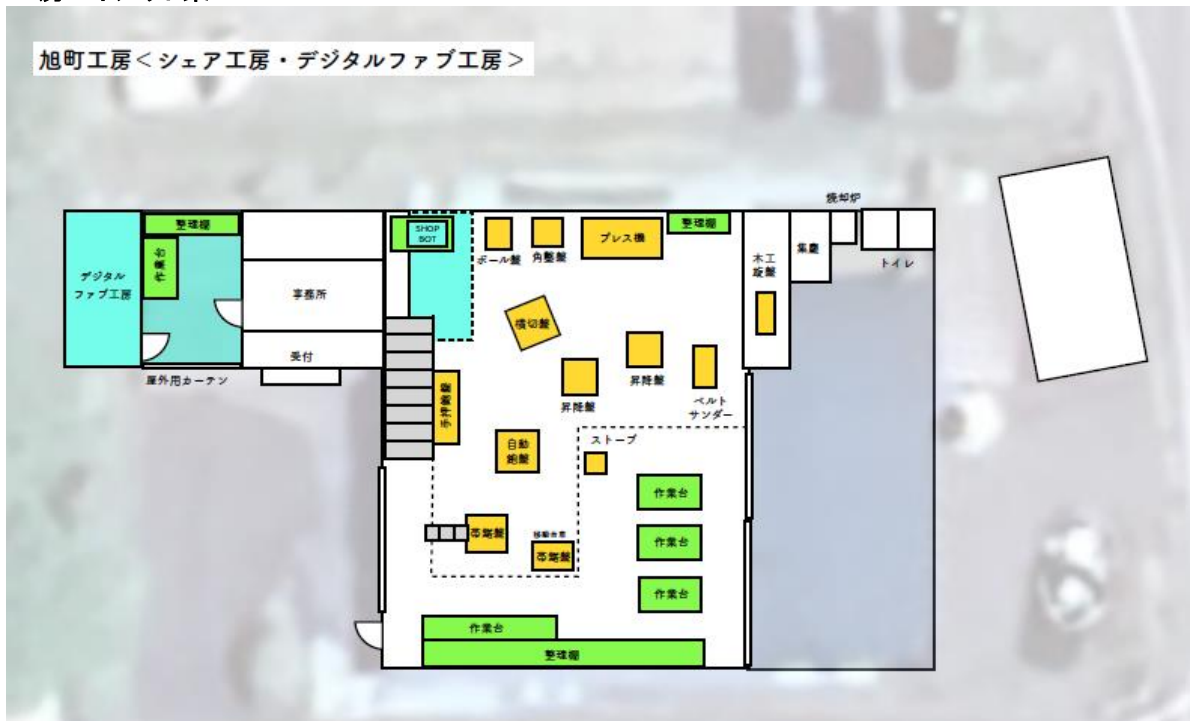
旭町工房＜シェア工房・デジタルファブ工房＞

整理棚
作業台
デジタルファブ工房
事務所
受付
屋外用カーテン
SHOP BOT
ボール盤
角鑿盤
プレス機
整理棚
焼却炉
木工旋盤
集塵
トイレ
横切盤
昇降盤
昇降盤
ベルトサンダー
手押鉋盤
自動鉋盤
ストーブ
作業台
作業台
作業台
帯鋸盤
移動台車
帯鋸盤
作業台
整理棚